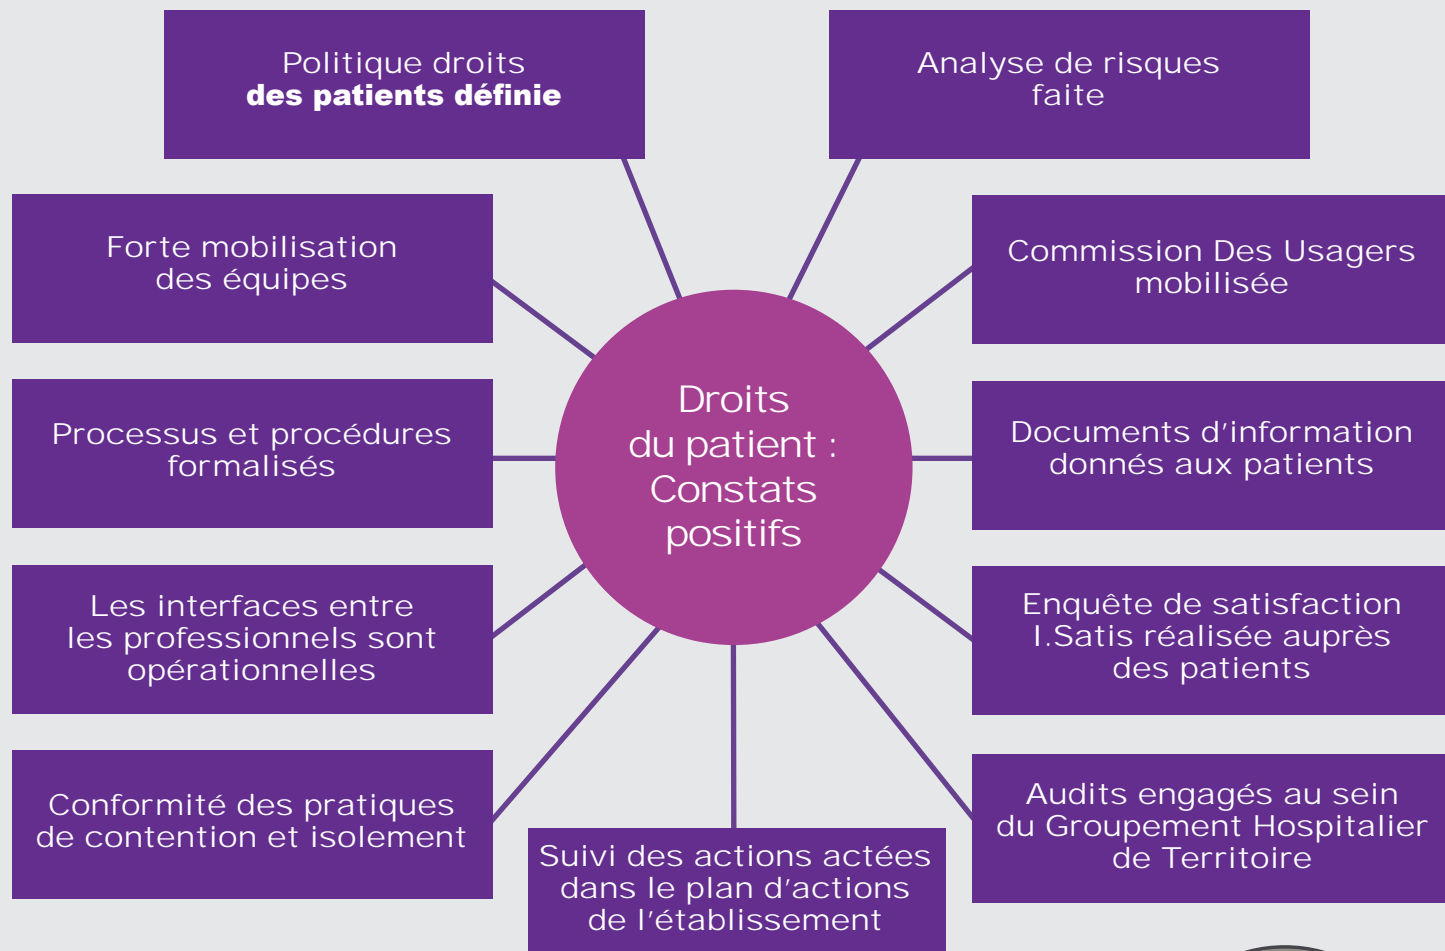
Politique droits
des patients définie

Analyse de risques
faite

Forte mobilisation
des équipes

Commission Des Usagers
mobilisée

Processus et procédures
formalisés

Droits
du patient :
Constats
positifs

Documents d'information
donnés aux patients

Les interfaces entre
les professionnels sont
opérationnelles

Enquête de satisfaction
I.Satis réalisée auprès
des patients

Conformité des pratiques
de contention et isolement

Suivi des actions actées
dans le plan d'actions
de l'établissement

Audits engagés au sein
du Groupement Hospitalier
de Territoire